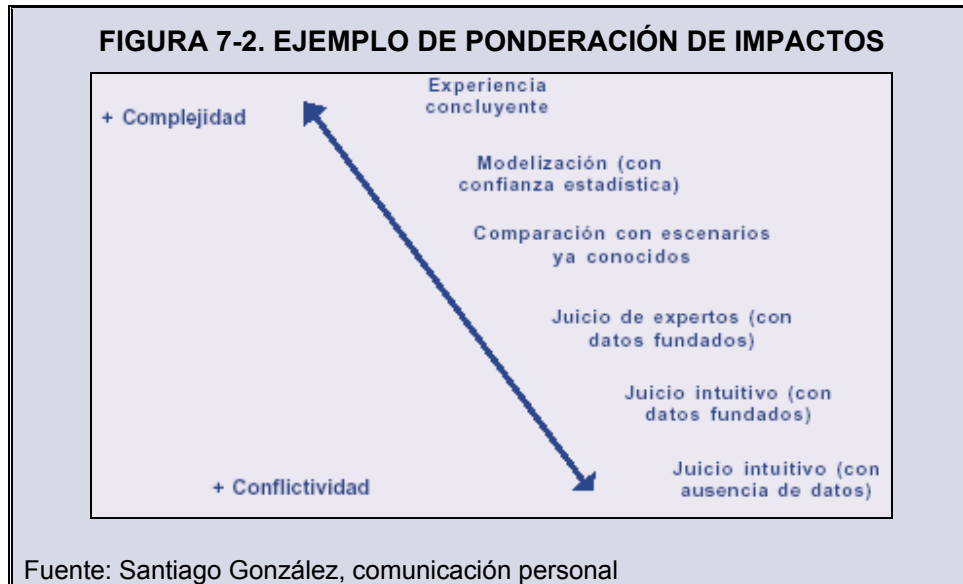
FIGURA 7-2. EJEMPLO DE PONDERACIÓN DE IMPACTOS

+ Complejidad

Experiencia concluyente

Modelización (con confianza estadística)

Comparación con escenarios ya conocidos

Juicio de expertos (con datos fundados)

Juicio intuitivo (con datos fundados)

Juicio intuitivo (con ausencia de datos)

+ Conflictividad

Fuente: Santiago González, comunicación personal